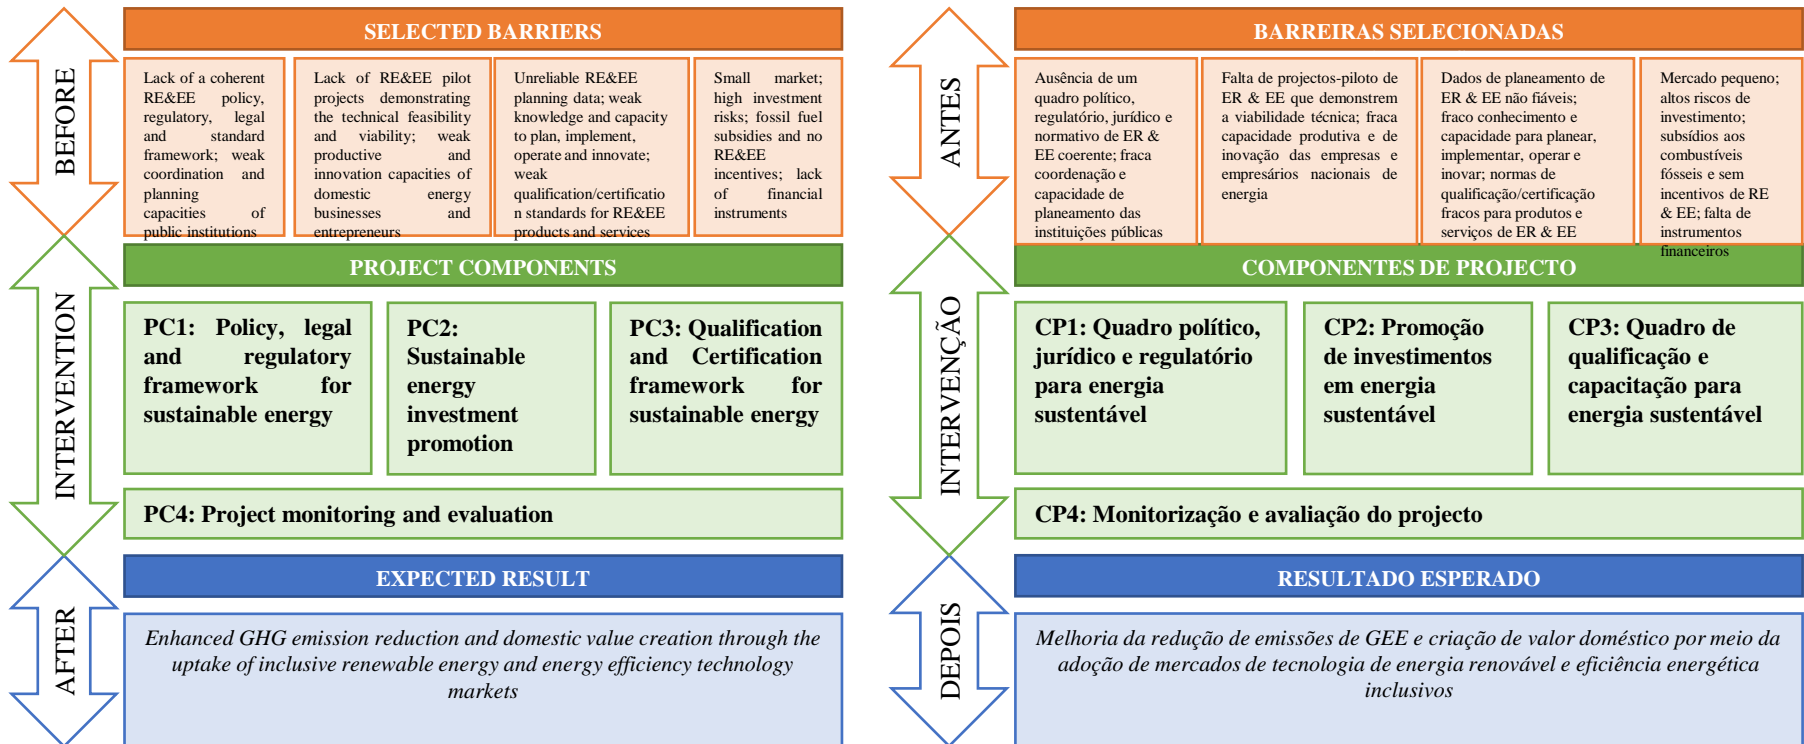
BEFORE

SELECTED BARRIERS

Lack of a coherent RE&EE policy, regulatory, legal and standard framework; weak coordination and planning capacities of public institutions

Lack of RE&EE pilot projects demonstrating the technical feasibility and viability; weak productive and innovation capacities of domestic energy businesses and entrepreneurs

Unreliable RE&EE planning data; weak knowledge and capacity to plan, implement, operate and innovate; weak qualification/certification standards for RE&EE products and services

Small market; high investment risks; fossil fuel subsidies and no RE&EE incentives; lack of financial instruments

INTERVENTION

PROJECT COMPONENTS

PC1: Policy, legal and regulatory framework for sustainable energy

PC2: Sustainable energy investment promotion

PC3: Qualification and Certification framework for sustainable energy

PC4: Project monitoring and evaluation

AFTER

EXPECTED RESULT

Enhanced GHG emission reduction and domestic value creation through the uptake of inclusive renewable energy and energy efficiency technology markets

ANTES

BARREIRAS SELECIONADAS

Ausência de um quadro político, regulatório, jurídico e normativo de ER & EE coerente; fraca coordenação e capacidade de planeamento das instituições públicas

Falta de projectos-piloto de ER & EE que demonstrem a viabilidade técnica; fraca capacidade produtiva e de inovação das empresas e empresários nacionais de energia

Dados de planeamento de ER & EE não fiáveis; fraco conhecimento e capacidade para planear, implementar, operar e inovar; normas de qualificação/certificação fracos para produtos e serviços de ER & EE

Mercado pequeno; altos riscos de investimento; subsídios aos combustíveis fósseis e sem incentivos de RE & EE; falta de instrumentos financeiros

INTERVENÇÃO

COMPONENTES DE PROJECTO

CP1: Quadro político, jurídico e regulatório para energia sustentável

CP2: Promoção de investimentos em energia sustentável

CP3: Quadro de qualificação e capacitação para energia sustentável

CP4: Monitorização e avaliação do projecto

DEPOIS

RESULTADO ESPERADO

Melhoria da redução de emissões de GEE e criação de valor doméstico por meio da adoção de mercados de tecnologia de energia renovável e eficiência energética inclusivos